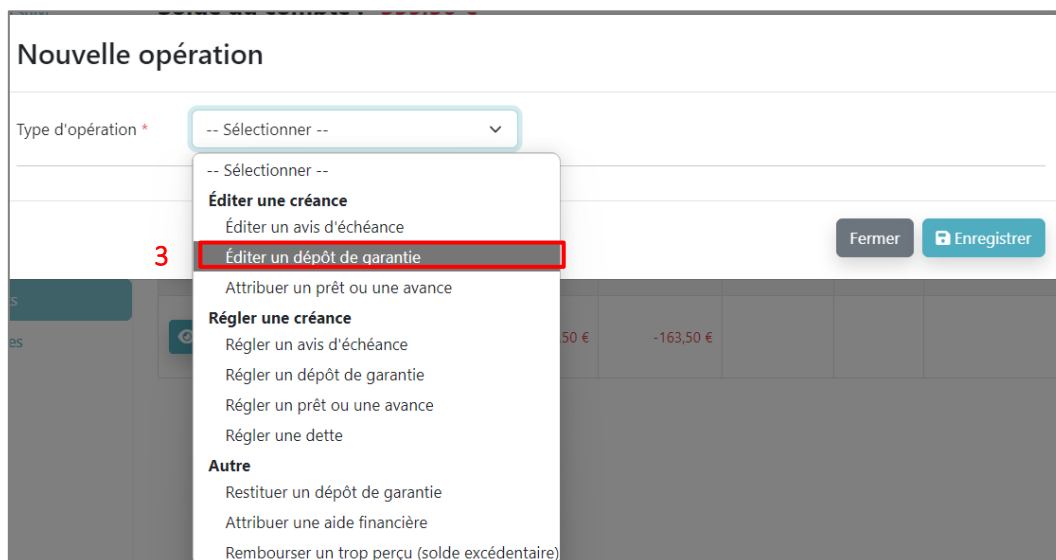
Nouvelle opération

Type d'opération *

-- Sélectionner --

-- Sélectionner --

Éditer une créance

Éditer un avis d'échéance

3

Éditer un dépôt de garantie

Attribuer un prêt ou une avance

Régler une créance

Régler un avis d'échéance

Régler un dépôt de garantie

Régler un prêt ou une avance

Régler une dette

Autre

Restituer un dépôt de garantie

Attribuer une aide financière

Rembourser un trop perçu (solde excédentaire)

Fermer

Enregistrer

s

es

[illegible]50 €

-163,50 €